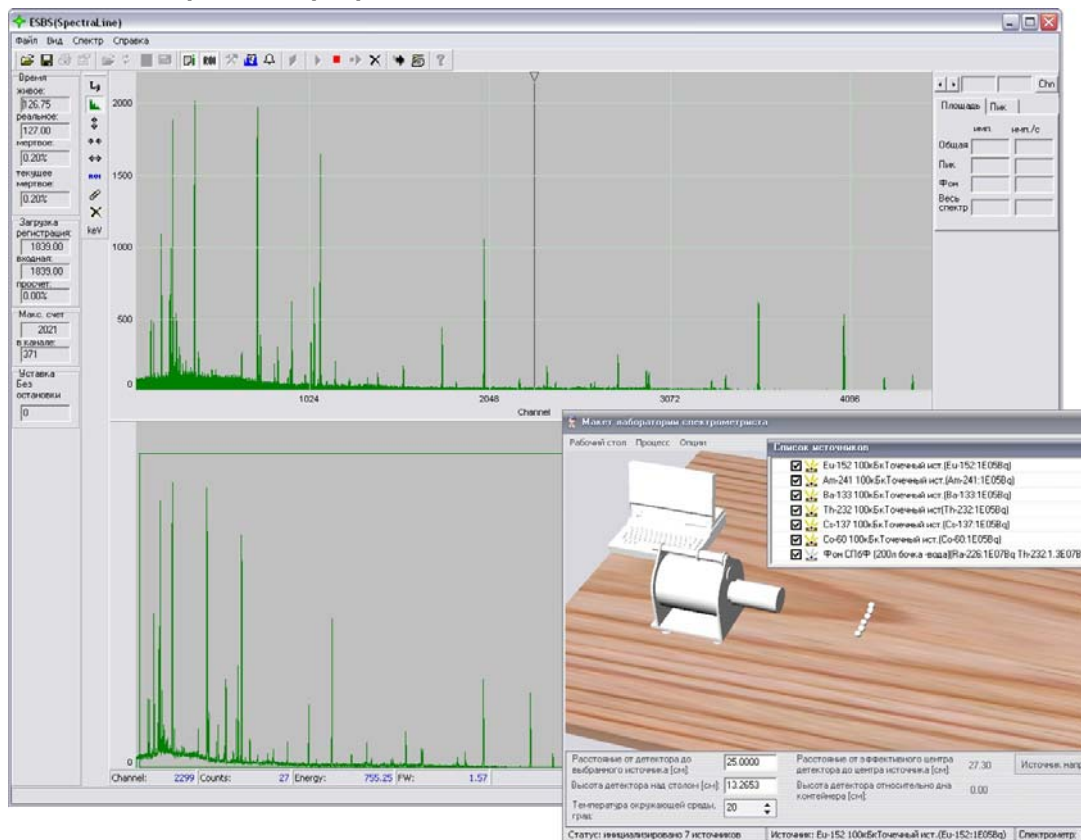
ESBS(SpectraLine)

Файл Вид Спектр Справка

Время
живое:
126.75
реальное:
127.00
мертвое:
0.20%
текущее мертвое:
0.20%

Загрузка
регистрация:
1839.00
входная:
1839.00
просчет:
0.00%

Макс. счет
2021
в канале:
371

Уставка
Без остановки
0

keV

2000
1500
1000
500
0
1024
2048
3072
4096
Channel

0

Chn

Площадь Пик

имп. имп./с
Общая
Пик.
Фон
Весь спектр

Channel: 2299 Counts: 27 Energy: 755.25 FW: 1.57

Макет лаборатории спектрометриста

Рабочий стол Процесс Опции

Список источников
Eu-152 100кБкТочечный ист.[Eu-152:1E05Bq]
Am-241 100кБкТочечный ист.[Am-241:1E05Bq]
Ba-133 100кБкТочечный ист.[Ba-133:1E05Bq]
Th-232 100кБкТочечный ист.[Th-232:1E05Bq]
Cs-137 100кБкТочечный ист.[Cs-137:1E05Bq]
Co-60 100кБкТочечный ист.[Co-60:1E05Bq]
Фон СПбФ (200л бочка-вода)[Ra-226:1E07Bq Th-232:1.3E07B

Расстояние от детектора до выбранного источника [см]: 25.0000
Высота детектора над столом [см]: 13.2653
Температура окружающей среды, град: 20
Расстояние от эффективного центра детектора до центра источника [см]: 27.30
Высота детектора относительно дна контейнера [см]: 0.00
Источник: напр

Статус: инициализировано 7 источников
Источник: Eu-152 100кБкТочечный ист.(Eu-152:1E05Bq)
Спектрометр: